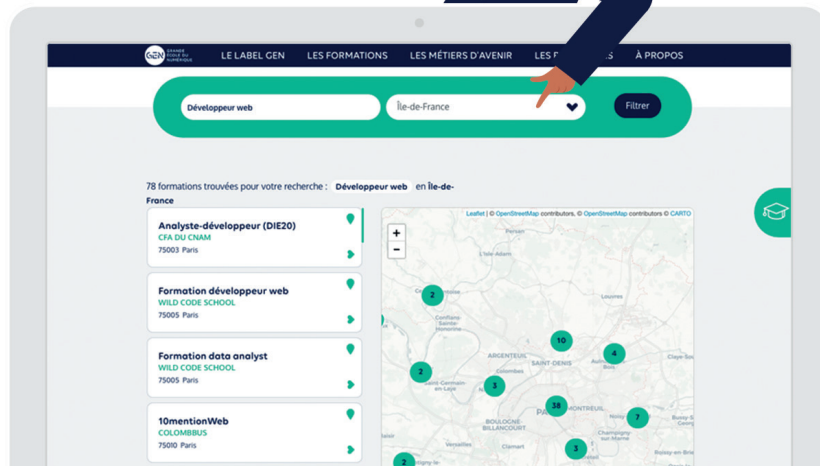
GEN GRANDE ÉCOLE DU NUMÉRIQUE

LE LABEL GEN LES FORMATIONS LES MÉTIERS D'AVENIR LES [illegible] À PROPOS

Développeur web

Île-de-France

Filtrer

78 formations trouvées pour votre recherche : Développeur web en Île-de-France

Analyste-développeur (DIE20)
CFA DU CNAM
75003 Paris

Formation développeur web
WILD CODE SCHOOL
75005 Paris

Formation data analyst
WILD CODE SCHOOL
75005 Paris

10mentionWeb
COLOMBBUS
75010 Paris

Leaflet | © OpenStreetMap contributors, © OpenStreetMap contributors © CARTO

+
−

Persan
L'Isle-Adam
Conflans-Sainte-Honorine
ARGENTEUIL
SAINT-DENIS
Aulnay-sous-Bois
Claye-Souilly
Saint-Germain-en-Laye
PARIS
MONTREUIL
BOULOGNE-BILLANCOURT
Champigny-sur-Marne
Versailles
Clamart
Bussy-Saint-Georges

2
10
4
2
3
38
7
3
2